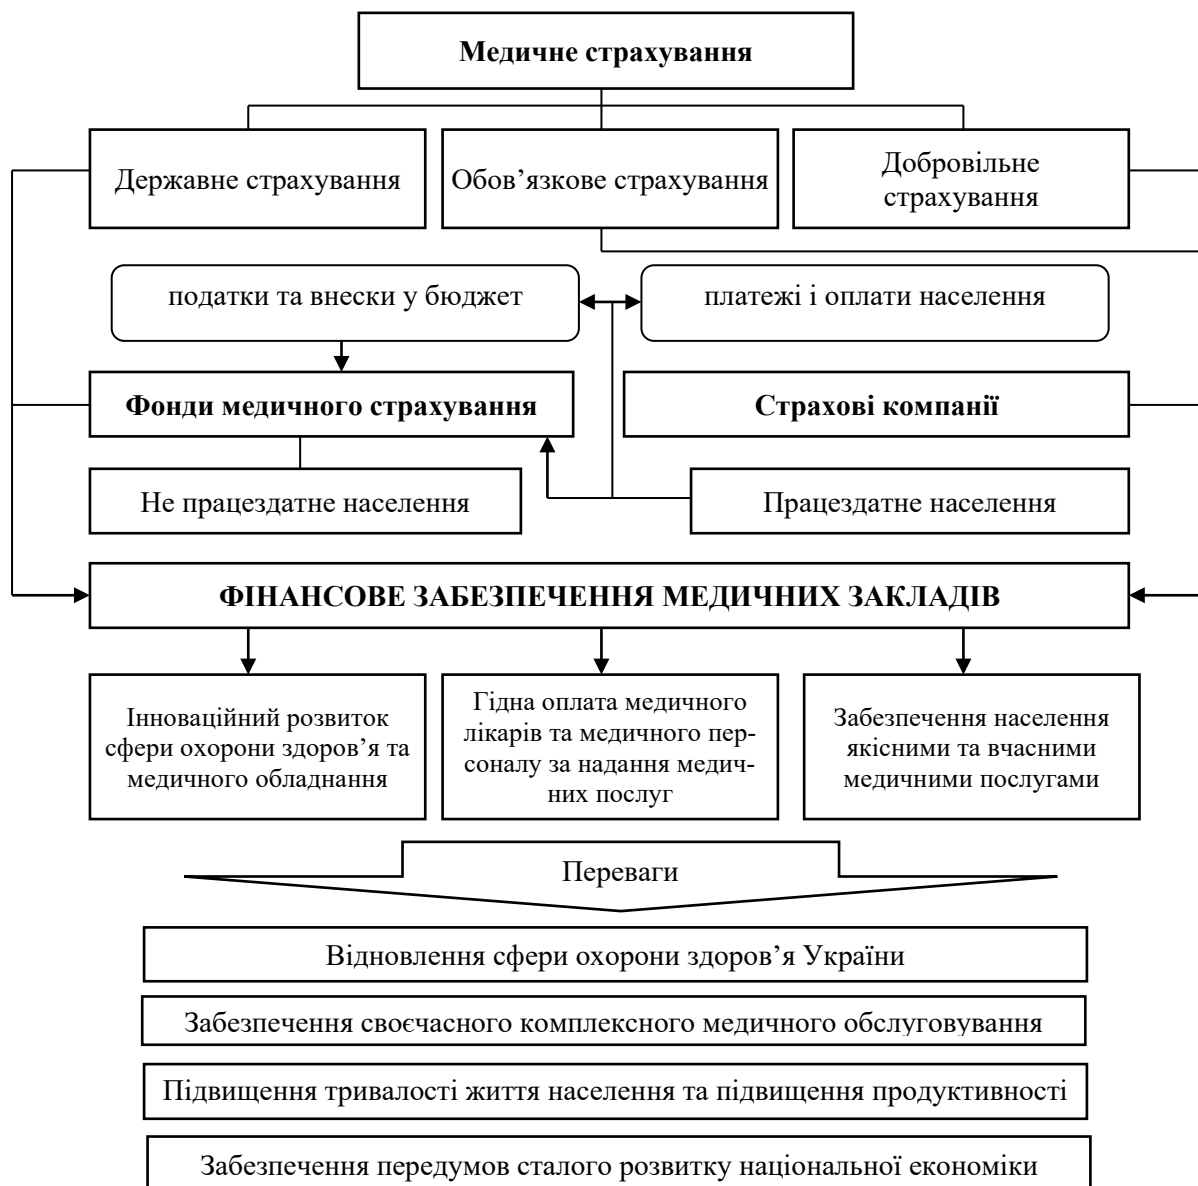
Медичне страхування

Державне страхування

Обов’язкове страхування

Добровільне страхування

податки та внески у бюджет

платежі і оплати населення

Фонди медичного страхування

Страхові компанії

Не працездатне населення

Працездатне населення

ФІНАНСОВЕ ЗАБЕЗПЕЧЕННЯ МЕДИЧНИХ ЗАКЛАДІВ

Інноваційний розвиток сфери охорони здоров’я та медичного обладнання

Гідна оплата медичного лікарів та медичного персоналу за надання медичних послуг

Забезпечення населення якісними та вчасними медичними послугами

Переваги

Відновлення сфери охорони здоров’я України

Забезпечення своєчасного комплексного медичного обслуговування

Підвищення тривалості життя населення та підвищення продуктивності

Забезпечення передумов сталого розвитку національної економіки